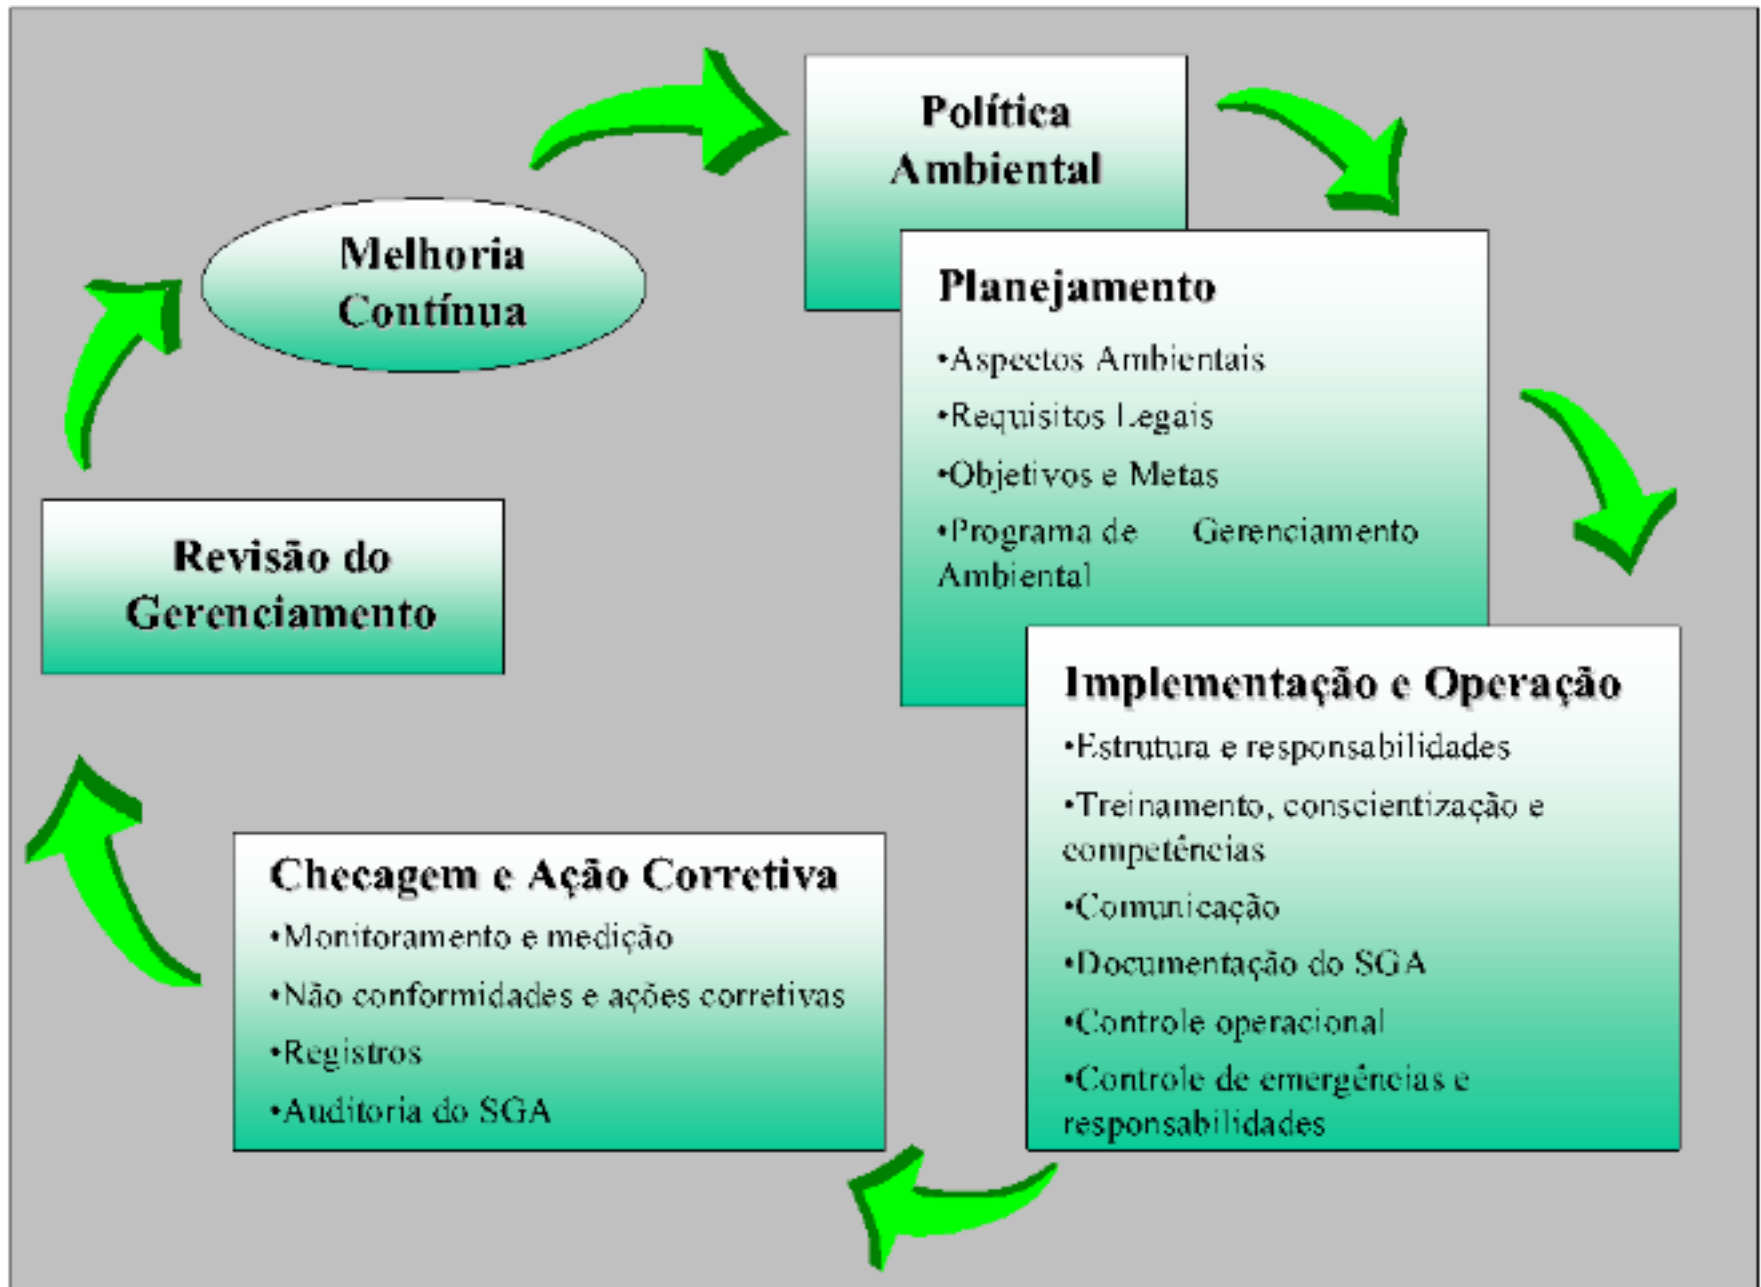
Política Ambiental

Planejamento
•Aspectos Ambientais
•Requisitos Legais
•Objetivos e Metas
•Programa de Gerenciamento Ambiental

Implementação e Operação
•Estrutura e responsabilidades
•Treinamento, conscientização e competências
•Comunicação
•Documentação do SGA
•Controle operacional
•Controle de emergências e responsabilidades

Checagem e Ação Corretiva
•Monitoramento e medição
•Não conformidades e ações corretivas
•Registros
•Auditoria do SGA

Revisão do Gerenciamento

Melhoria Contínua